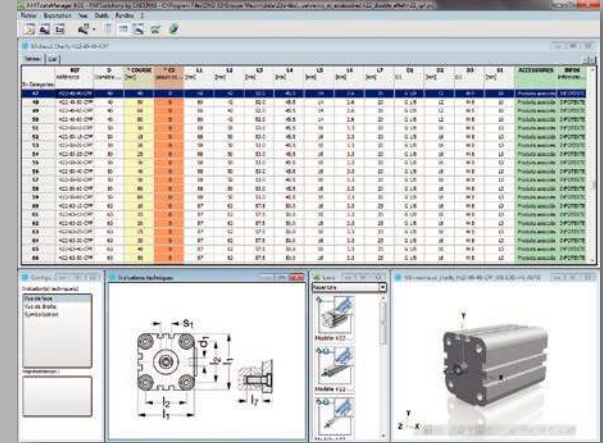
PARTdataManager 8.0 - PARTsolutions by CADENAS

Fichier Exploitation Vue Outils Fenêtre ?

Tableau Liste

| REF | D | * COURSE | * CO | L1 | L2 | L3 | L4 | L5 | L6 | L7 | D1 | D2 | D3 | S1 | ACCESSOIRES | INFOS |
|---|---|---|---|---|---|---|---|---|---|---|---|---|---|---|---|---|
| Référence | Diamètre | | | | | | | | | | | | | | | Informat |
| H22-40-40-CPF | 40 | 40 | 0 | 80 | 42 | 82.0 | 45.5 | 14 | 3.6 | 20 | G 1/8 | 12 | M 8 | 10 | Produits associés | INFORMATI |
| H22-40-40-CPF | 40 | 40 | 0 | 80 | 42 | 82.0 | 45.5 | 14 | 3.6 | 20 | G 1/8 | 12 | M 8 | 10 | Produits associés | INFORMATI |

Configu... Indications techniques

Indication(s) technique(s)

Vue de face
Vue de droite
Symbolisation

Représentations :

Indications techniques

$S_1$ $d_1$ $l_1$ $l_2$ $l_3$ $l_7$

Liens

Repertoire

Modèle X22

Modèle X22

3D-vérin_H22-40-40-CPF

Y
Z
X